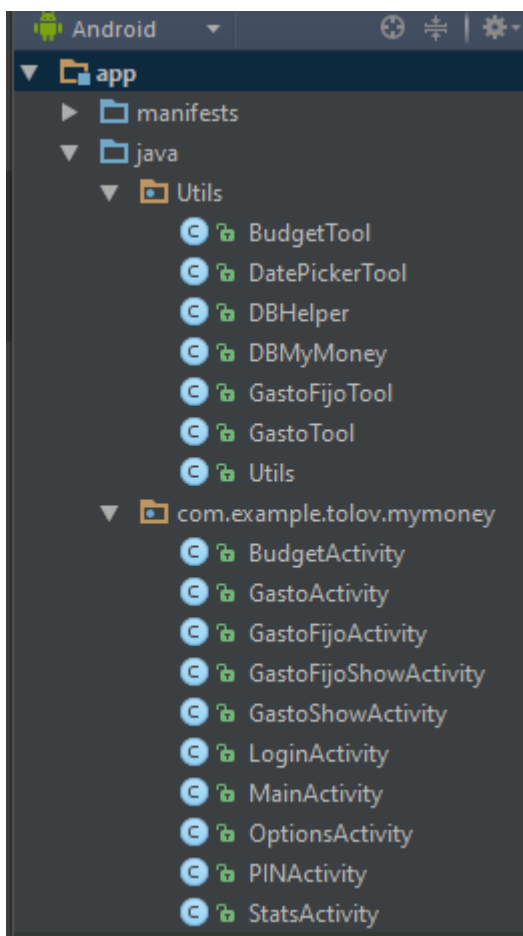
Android

app
manifests
java
Utils
BudgetTool
DatePickerTool
DBHelper
DBMyMoney
GastoFijoTool
GastoTool
Utils
com.example.tolov.mymoney
BudgetActivity
GastoActivity
GastoFijoActivity
GastoFijoShowActivity
GastoShowActivity
LoginActivity
MainActivity
OptionsActivity
PINActivity
StatsActivity